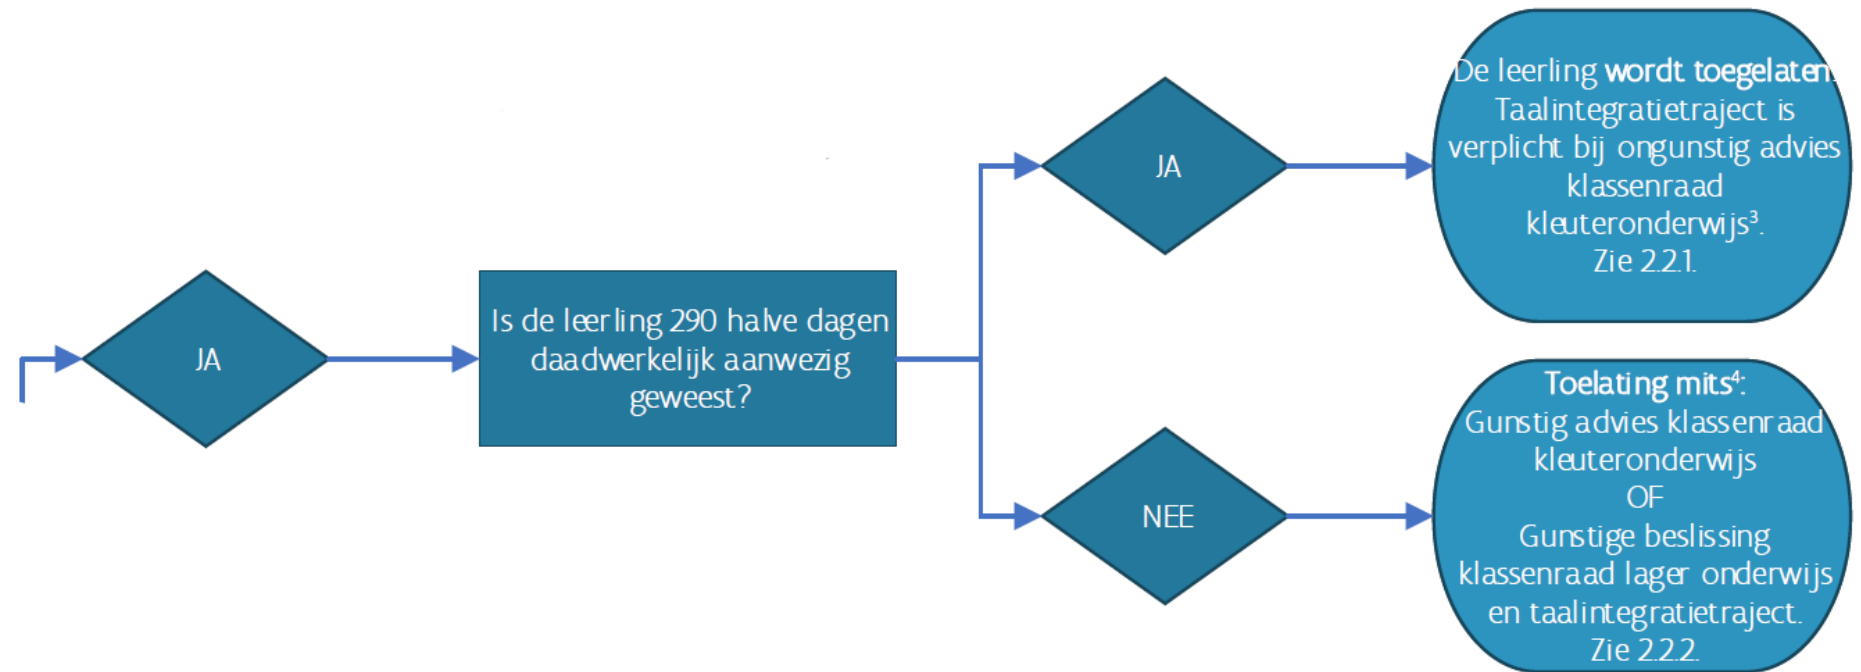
JA

Is de leerling 290 halve dagen daadwerkelijk aanwezig geweest?

JA

De leerling **wordt toegelaten**. Taalintegratietraject is verplicht bij ongunstig advies klassenraad kleuteronderwijs$^3$. Zie 2.2.1.

NEE

**Toelating mits$^4$:** Gunstig advies klassenraad kleuteronderwijs OF Gunstige beslissing klassenraad lager onderwijs en taalintegratietraject. Zie 2.2.2.